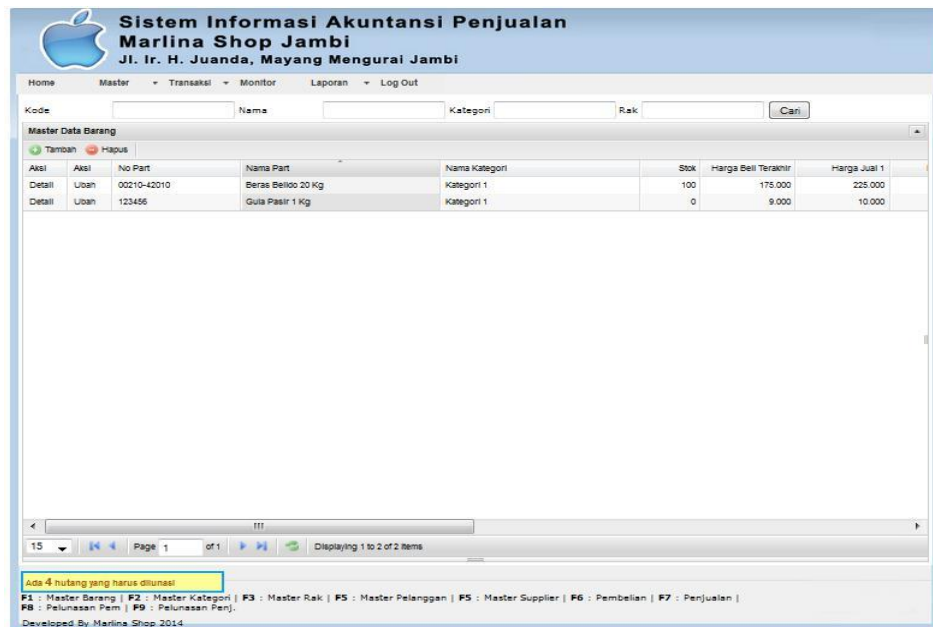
Sistem Informasi Akuntansi Penjualan
Marlina Shop Jambi
Jl. Ir. H. Juanda, Mayang Mengurai Jambi

Home Master ▾ Transaksi ▾ Monitor Laporan ▾ Log Out

Kode Nama Kategori Rak Cari

Master Data Barang

Tambah Hapus

| Aksi | Aksi | No Part | Nama Part | Nama Kategori | Stok | Harga Beli Terakhir | Harga Jual 1 |
|---|---|---|---|---|---|---|---|
| Detail | Ubah | 00210-42010 | Beras Belido 20 Kg | Kategori 1 | 100 | 175.000 | 225.000 |
| Detail | Ubah | 123456 | Gula Pasir 1 Kg | Kategori 1 | 0 | 9.000 | 10.000 |

15 Page 1 of 1 Displaying 1 to 2 of 2 items

Ada 4 hutang yang harus dilunasi

F1 : Master Barang | F2 : Master Kategori | F3 : Master Rak | F5 : Master Pelanggan | F5 : Master Supplier | F6 : Pembelian | F7 : Penjualan | F8 : Pelunasan Pem | F9 : Pelunasan Penj.

Developed By Marlina Shop 2014